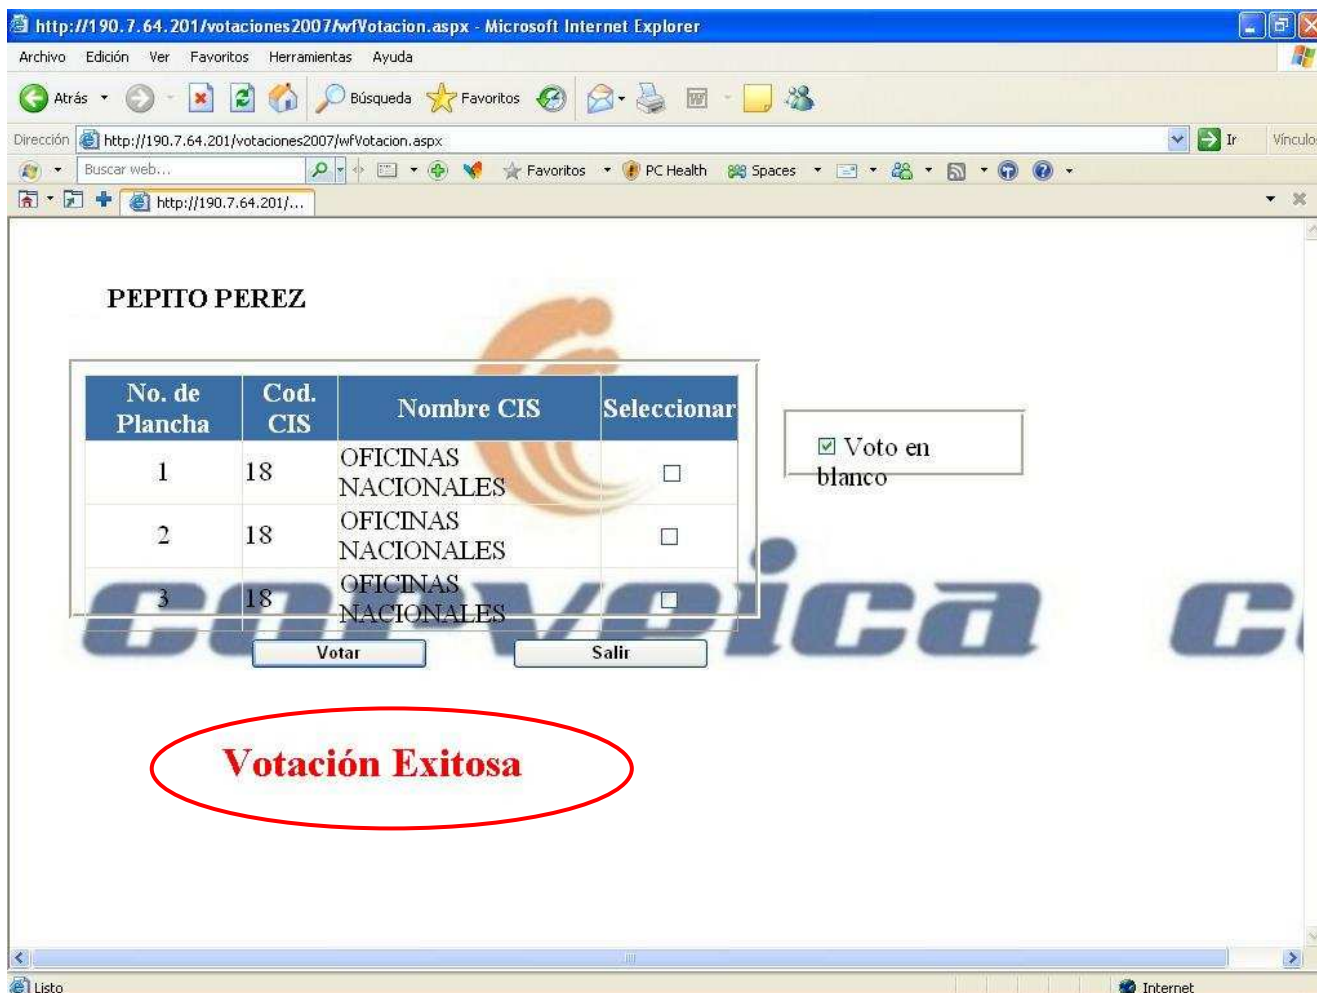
http://190.7.64.201/votaciones2007/wfVotacion.aspx - Microsoft Internet Explorer

Archivo Edición Ver Favoritos Herramientas Ayuda

Atrás Búsqueda Favoritos

Dirección http://190.7.64.201/votaciones2007/wfVotacion.aspx Ir Vínculos

Buscar web... Favoritos PC Health Spaces

http://190.7.64.201/...

PEPITO PEREZ

| No. de Plancha | Cod. CIS | Nombre CIS | Seleccionar |
|---|---|---|---|
| 1 | 18 | OFICINAS NACIONALES | ☐ |
| 2 | 18 | OFICINAS NACIONALES | ☐ |
| 3 | 18 | OFICINAS NACIONALES | ☐ |

☑ Voto en blanco

Votar Salir

Votación Exitosa

corvelca co

Listo Internet